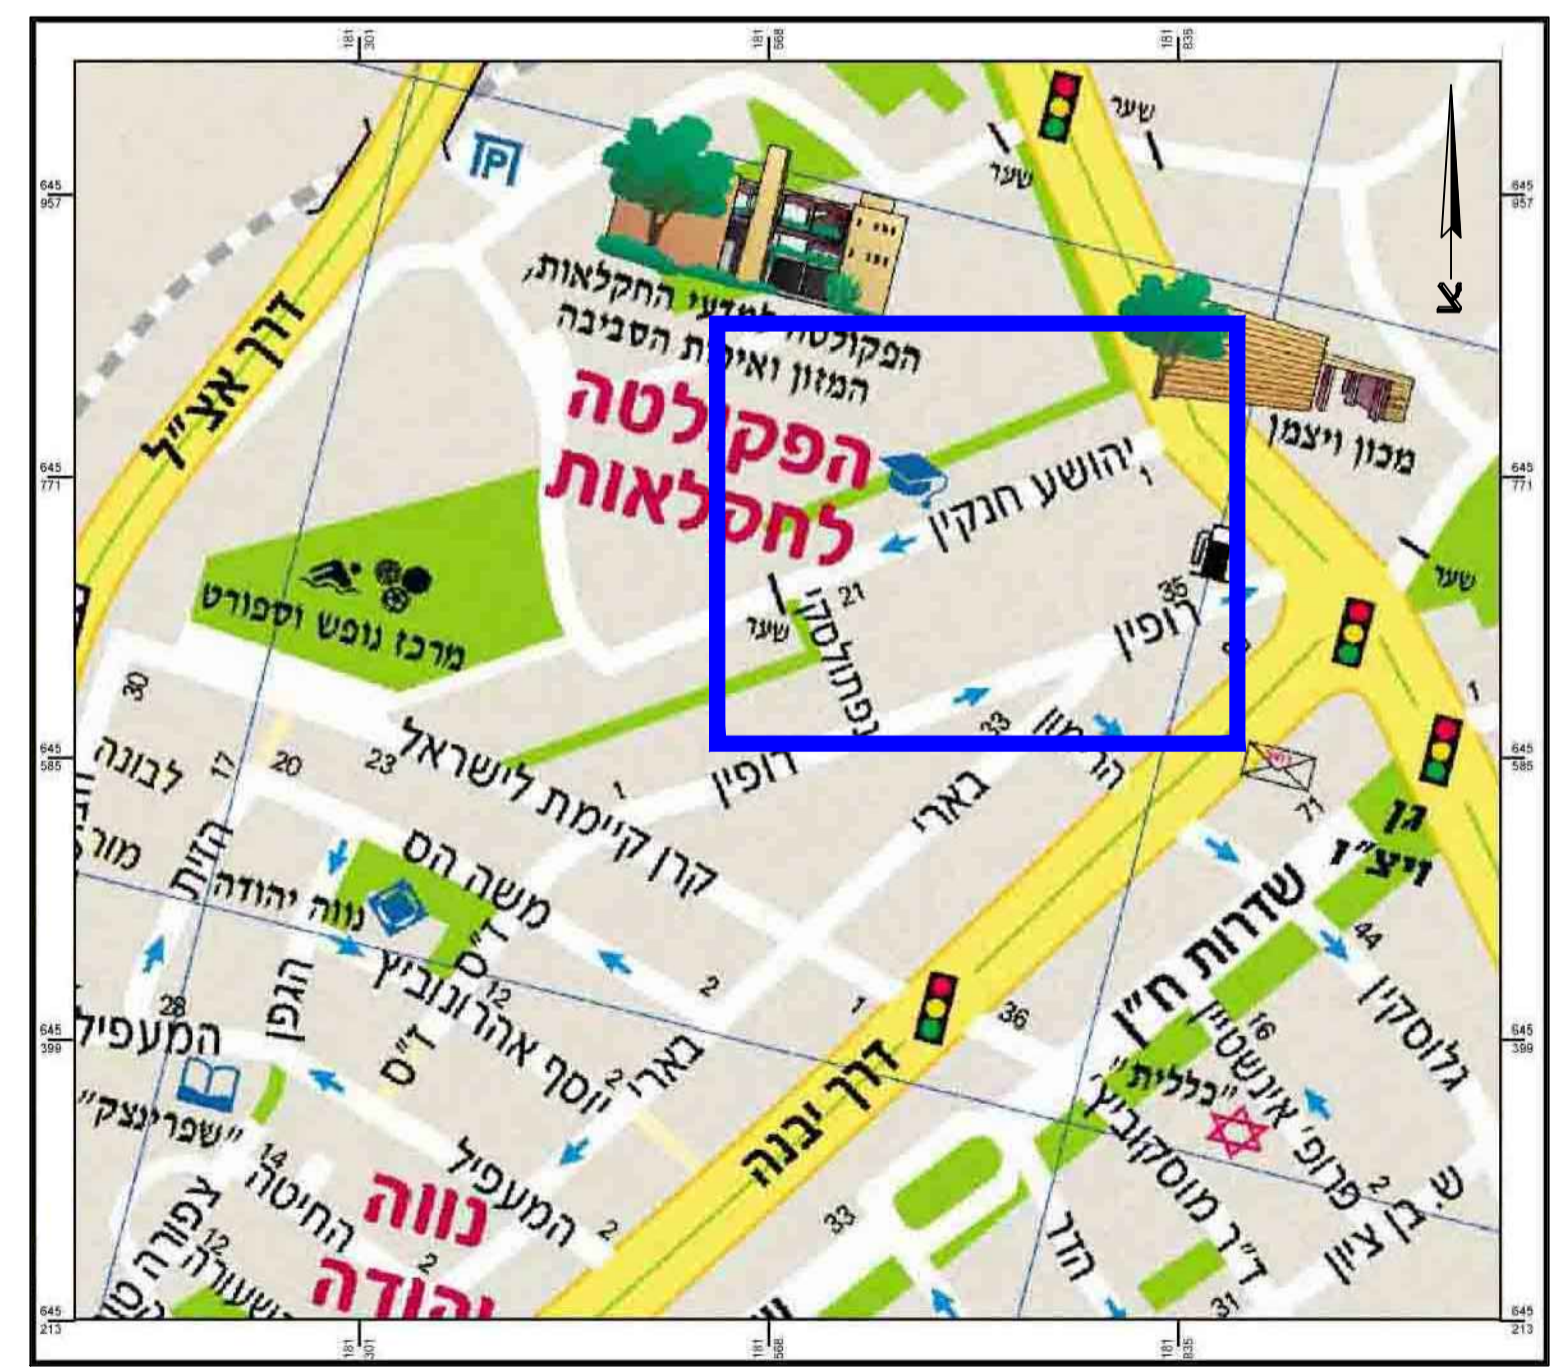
181 301
181 568
181 835
645 957
645 771
645 585
645 399
645 213
צ
שער
שער
שער
שער
הפקולטה למדעי החקלאות, המזון ואיכות הסביבה
הפקולטה לחקלאות
דרך אצ"ל
מכון ויצמן
יהושע חנקין 1
21
35
רופין
פבלוטסקי
מרכז גופש וספורט
30
לבונה
17
20
23
קרן קיימת לישראל
1
רופין
33
הרצל
בארי
מורד
הזית
נווה יהודה
משה הס
ד"ס
12
יוסף אהרונוביץ
ד"ס
2
2
בארי
1
36
דרך יבנה
שדרות ח"ן
גן ויצ"ו
44
גלוסקין
16
אינשטיין
"כללית"
פרופ'
2
ש. בן ציון
ד"ר מוסקוביץ
הדר
33
31
1
11
28
המעפיל
הגפן
"שפרינצק"
14
החיטה
עפורה
12
השעורה
המעפיל
2
נווה יהודה
2